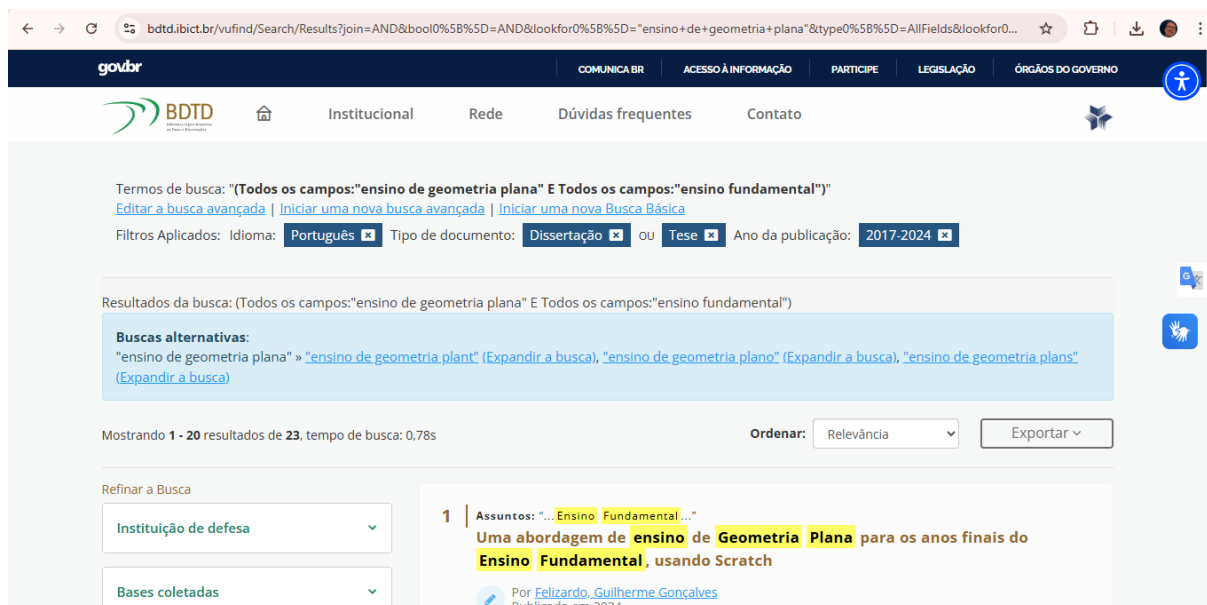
bdtd.ibict.br/vufind/Search/Results?join=AND&bool0%5B%5D=AND&lookfor0%5B%5D="ensino+de+geometria+plana"&type0%5B%5D=AllFields&lookfor0...

gov.br

COMUNICA BR | ACESSO À INFORMAÇÃO | PARTICIPE | LEGISLAÇÃO | ÓRGÃOS DO GOVERNO

BDTD

Institucional | Rede | Dúvidas frequentes | Contato

Termos de busca: "(Todos os campos:"ensino de geometria plana" E Todos os campos:"ensino fundamental")"
Editar a busca avançada | Iniciar uma nova busca avançada | Iniciar uma nova Busca Básica
Filtros Aplicados: Idioma: Português ✖ Tipo de documento: Dissertação ✖ ou Tese ✖ Ano da publicação: 2017-2024 ✖

Resultados da busca: (Todos os campos:"ensino de geometria plana" E Todos os campos:"ensino fundamental")

Buscas alternativas:
"ensino de geometria plana" » "ensino de geometria plant" (Expandir a busca), "ensino de geometria plano" (Expandir a busca), "ensino de geometria plans" (Expandir a busca)

Mostrando 1 - 20 resultados de 23, tempo de busca: 0,78s

Ordenar: Relevância

Exportar

Refinar a Busca

Instituição de defesa

Bases coletadas

1 Assuntos: "...Ensino Fundamental..."
Uma abordagem de ensino de Geometria Plana para os anos finais do Ensino Fundamental, usando Scratch

Por Felizardo, Guilherme Gonçalves
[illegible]